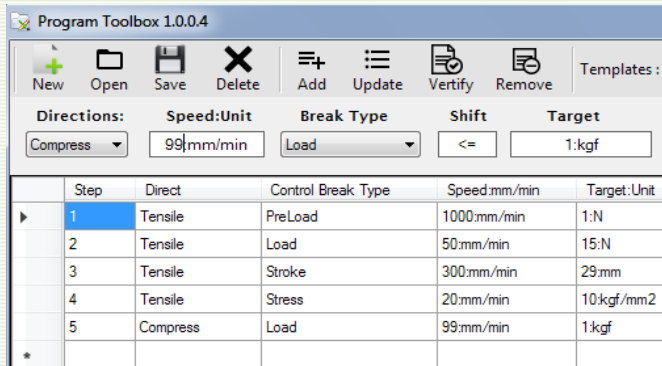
Program Toolbox 1.0.0.4

New Open Save Delete Add Update Verify Remove Templates :

Directions: Speed:Unit Break Type Shift Target

Compress 99:mm/min Load <= 1:kgf

| | Step | Direct | Control Break Type | Speed:mm/min | Target:Unit |
|---|---|---|---|---|---|
| ▸ | 1 | Tensile | PreLoad | 1000:mm/min | 1:N |
| | 2 | Tensile | Load | 50:mm/min | 15:N |
| | 3 | Tensile | Stroke | 300:mm/min | 29:mm |
| | 4 | Tensile | Stress | 20:mm/min | 10:kgf/mm2 |
| | 5 | Compress | Load | 99:mm/min | 1:kgf |
| * | | | | | |